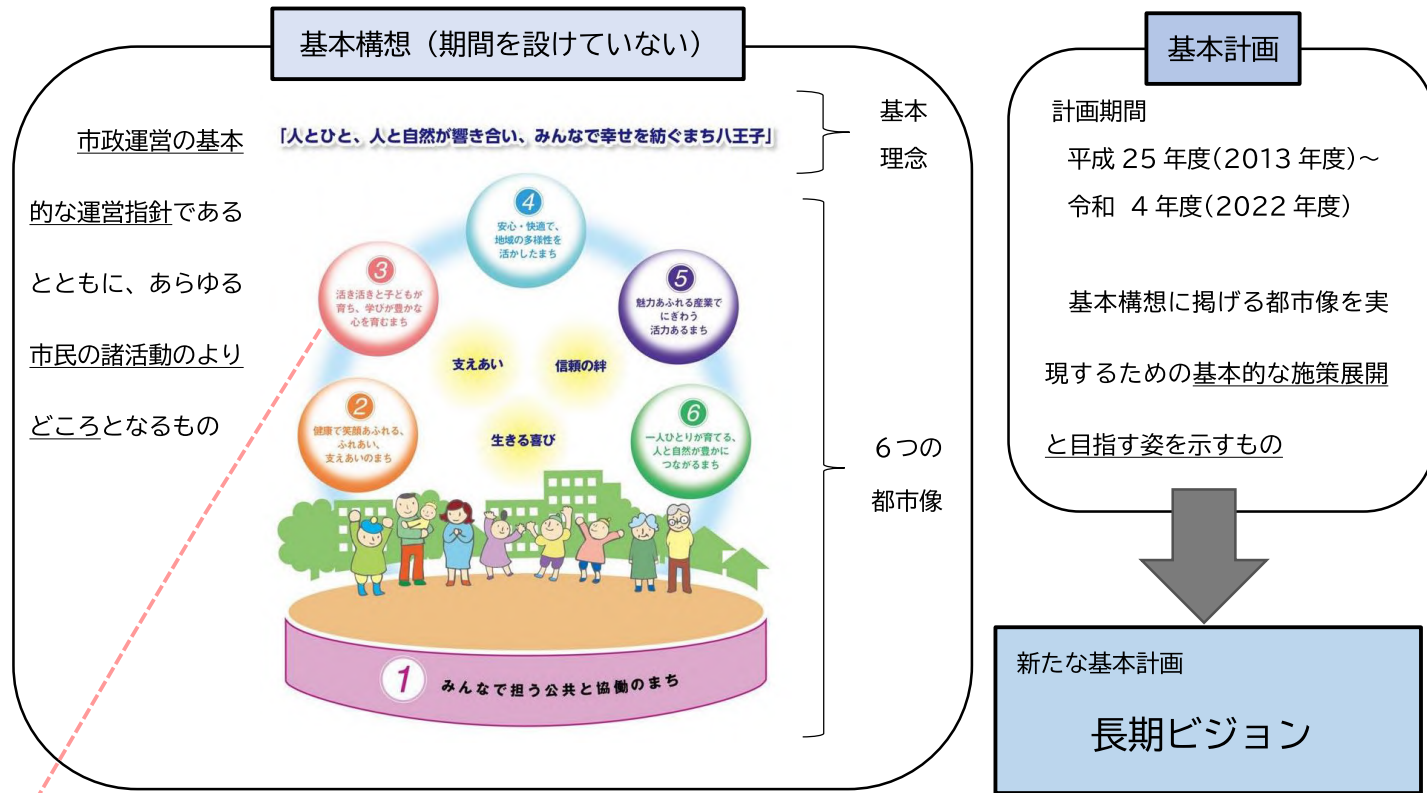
基本構想（期間を設けていない）

市政運営の基本的な運営指針であるとともに、あらゆる市民の諸活動のよりどころとなるもの

「人とひと、人と自然が響き合い、みんなで幸せを紡ぐまち八王子」

基本理念

4
安心・快適で、地域の多様性を活かしたまち

3
活き活きと子どもが育ち、学びが豊かな心を育むまち

5
魅力あふれる産業でにぎわう活力あるまち

支えあい

信頼の絆

生きる喜び

2
健康で笑顔あふれる、ふれあい、支えあいのまち

6
一人ひとりが育てる、人と自然が豊かにつながるまち

1
みんなで担う公共と協働のまち

６つの都市像

基本計画

計画期間
平成 25 年度(2013 年度)～
令和 4 年度(2022 年度)

基本構想に掲げる都市像を実現するための基本的な施策展開と目指す姿を示すもの

新たな基本計画

長期ビジョン